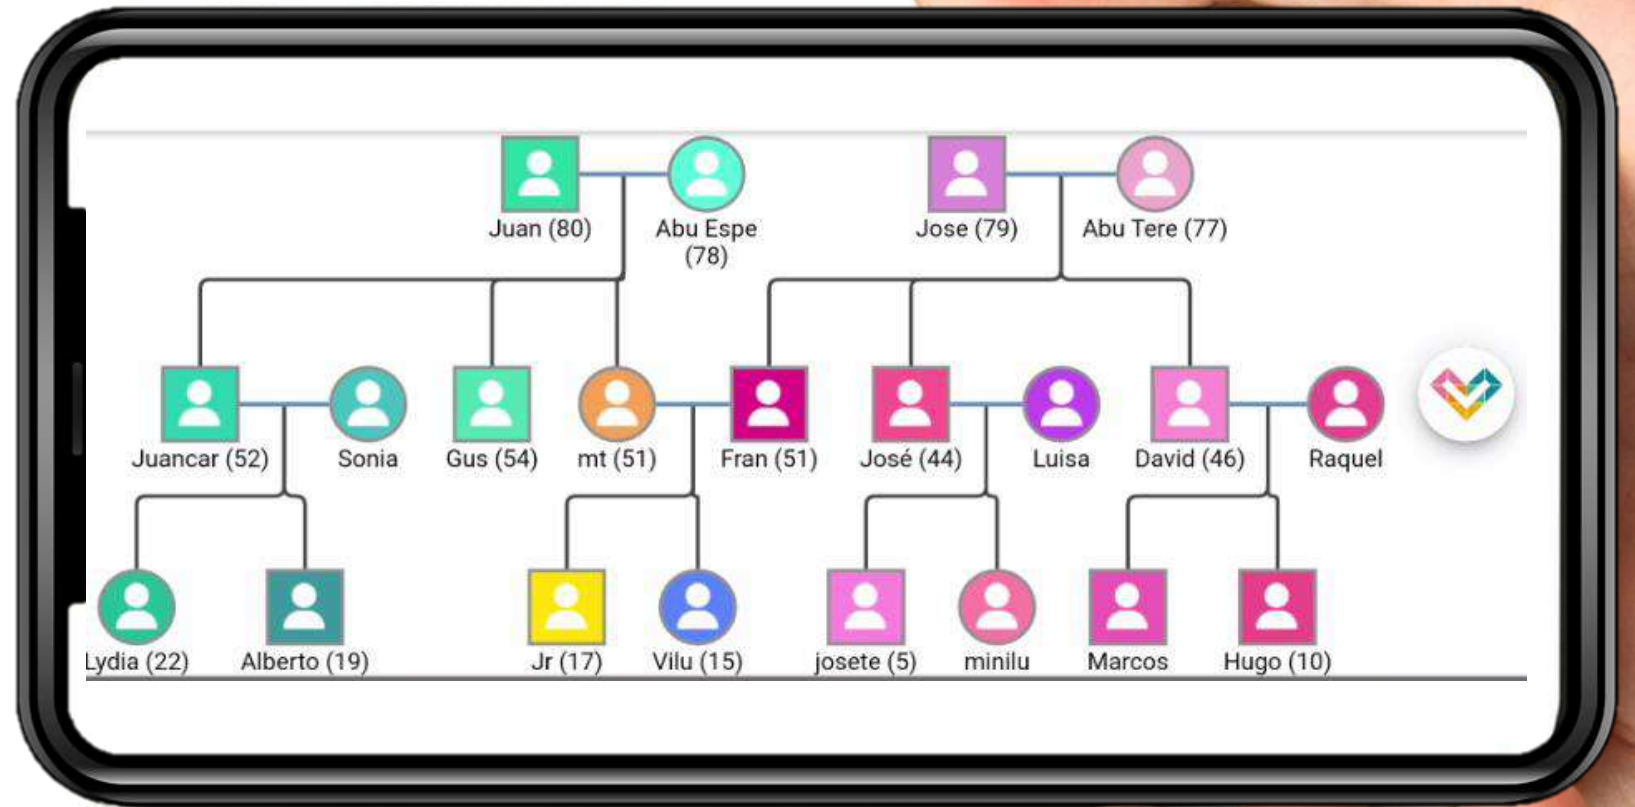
Juan (80)
Abu Espe (78)
Jose (79)
Abu Tere (77)

Juancar (52)
Sonia
Gus (54)
mt (51)
Fran (51)
José (44)
Luisa
David (46)
Raquel

Lydia (22)
Alberto (19)
Jr (17)
Vilu (15)
josete (5)
minilu
Marcos
Hugo (10)